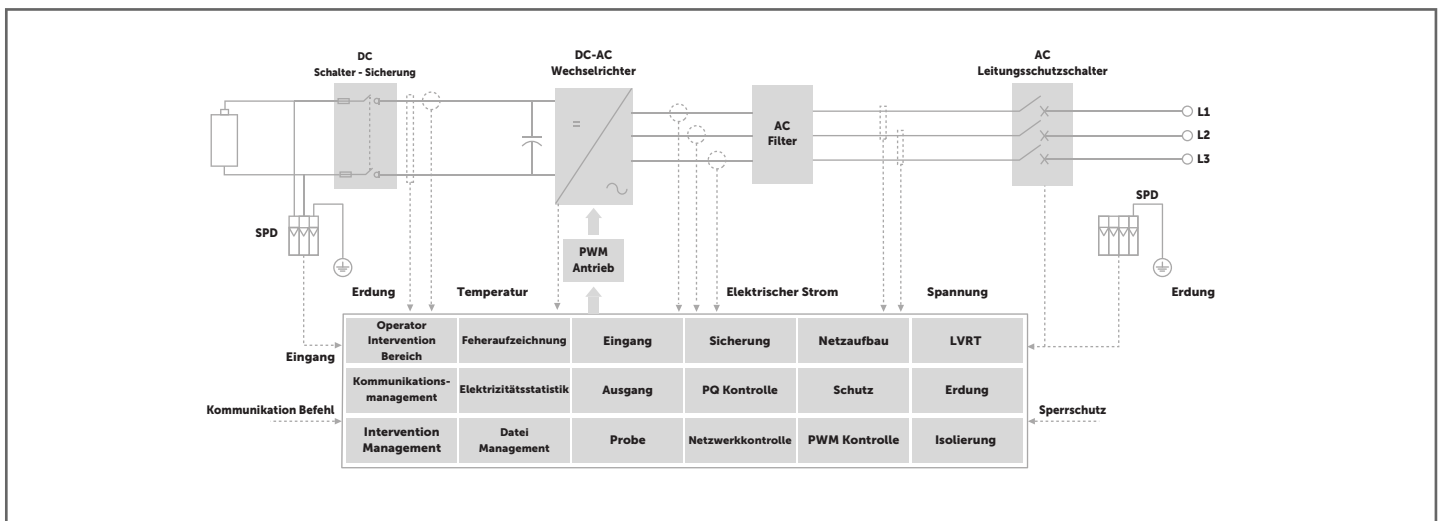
DC
Schalter - Sicherung

DC-AC
Wechselrichter

AC
Leitungsschutzschalter

=

~

AC
Filter

L1
L2
L3

SPD

SPD

PWM
Antrieb

Erdung

Temperatur

Elektrischer Strom

Spannung

Erdung

Eingang

Kommunikation Befehl

Sperrschutz

| Operator Intervention Bereich | Feheraufzeichnung | Eingang | Sicherung | Netzaufbau | LVRT |
|---|---|---|---|---|---|
| Kommunikationsmanagement | Elektrizitätsstatistik | Ausgang | PQ Kontrolle | Schutz | Erdung |
| Intervention Management | Datei Management | Probe | Netzwerkkontrolle | PWM Kontrolle | Isolierung |